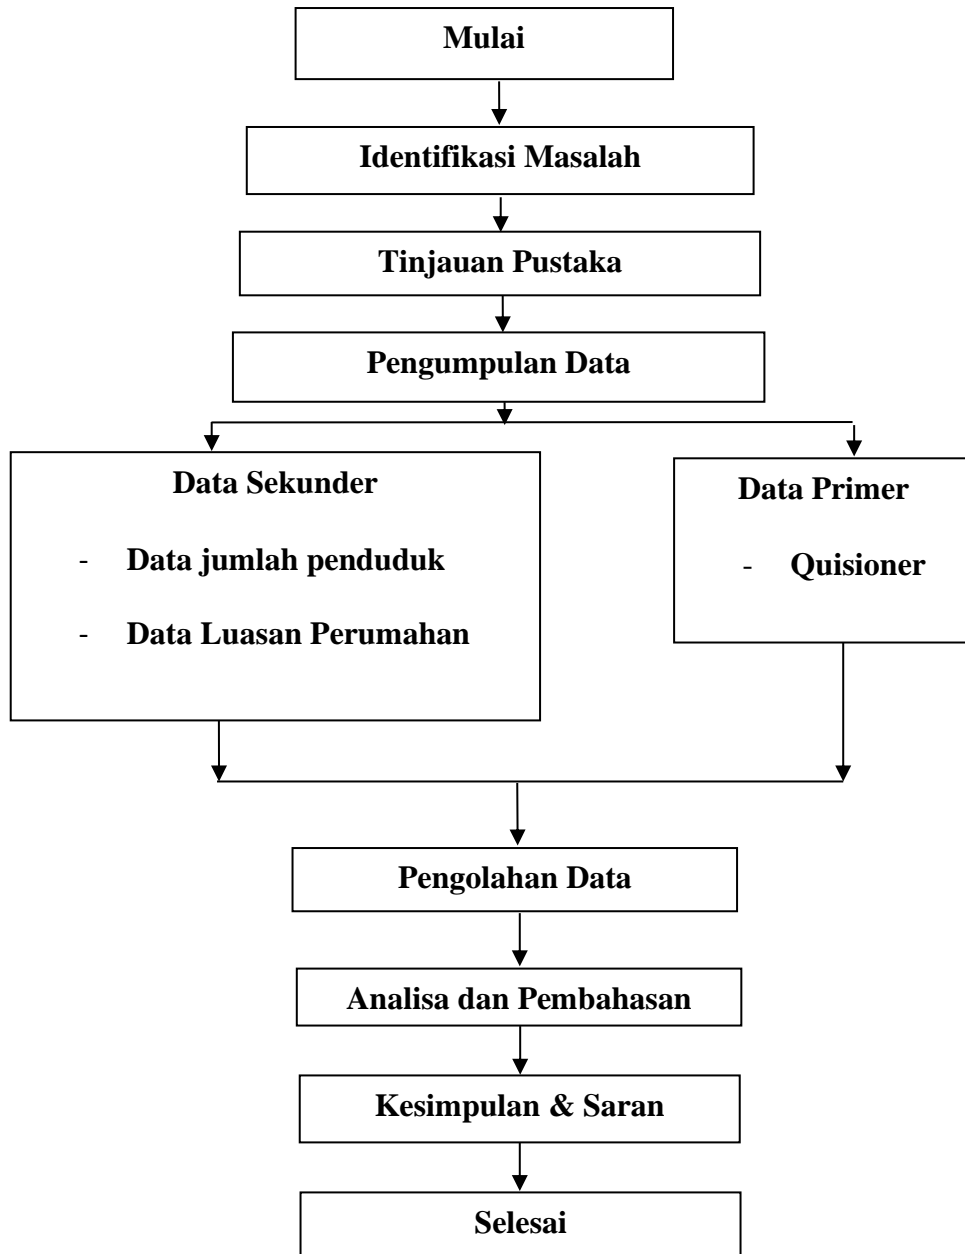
Mulai

Identifikasi Masalah

Tinjauan Pustaka

Pengumpulan Data

Data Sekunder

- Data jumlah penduduk
- Data Luasan Perumahan

Data Primer

- Quisioner

Pengolahan Data

Analisa dan Pembahasan

Kesimpulan & Saran

Selesai